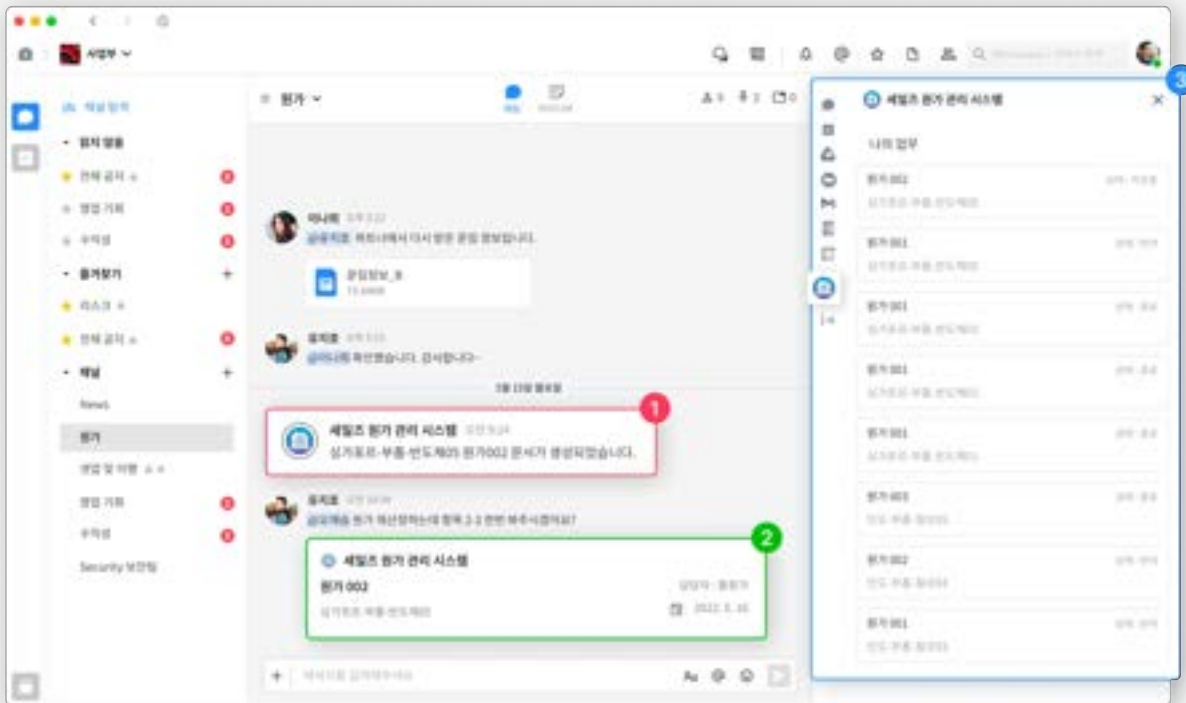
사업부

원가

세일즈 원가 관리 시스템

나의 업무

News

원가

Security 보안팀

1

세일즈 원가 관리 시스템

싱가포르-부품-반도체05 원가002 문서가 생성되었습니다.

2

세일즈 원가 관리 시스템

원가 002

3

원가 002

원가 001

원가 001

원가 001

원가 001

원가 003

원가 002

원가 001